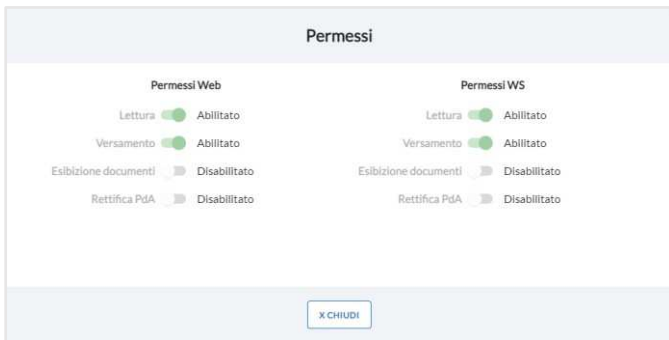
Permessi

Permessi Web

Lettura Abilitato

Versamento Abilitato

Esibizione documenti Disabilitato

Rettifica PdA Disabilitato

Permessi WS

Lettura Abilitato

Versamento Abilitato

Esibizione documenti Disabilitato

Rettifica PdA Disabilitato

X CHIUDI